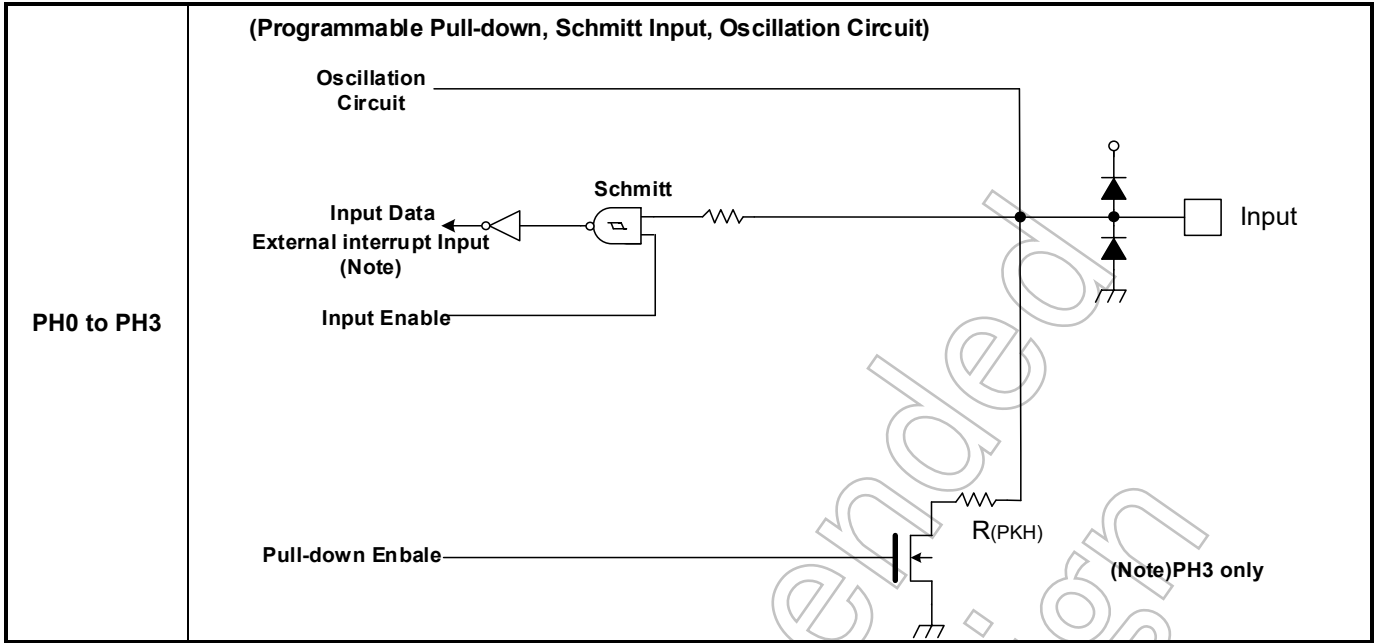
| PH0 to PH3 | (Programmable Pull-down, Schmitt Input, Oscillation Circuit)<br><br>Oscillation Circuit<br><br>Schmitt<br><br>Input Data<br>External interrupt Input (Note)<br><br>Input Enable<br><br>Input<br><br>Pull-down Enbale<br><br>$R_{(PKH)}$<br><br>(Note)PH3 only |
|---|---|